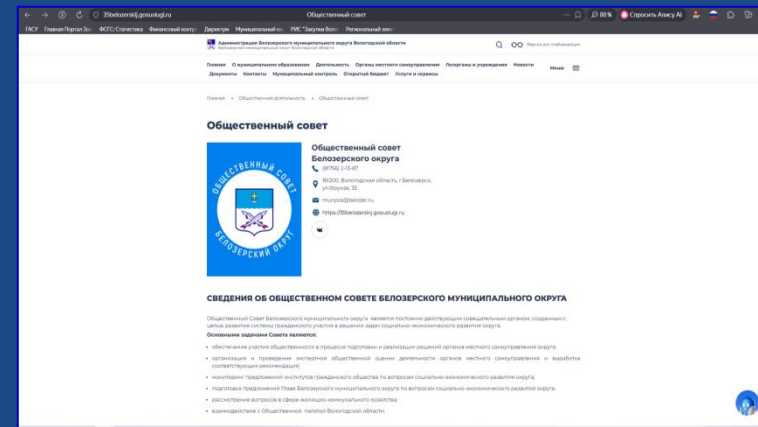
35belozerskij.gosuslugi.ru
Общественный совет
88%
Спросить Алису AI
ГАСУ Главная Портал Зо... ФСГС: Статистика Финансовый контр... Директум Муниципальный ок... РИС "Закупки Волог... Региональный элек...

Администрация Белозерского муниципального округа Вологодской области
Версия для слабовидящих

Главная О муниципальном образовании Деятельность Органы местного самоуправления Госорганы и учреждения Новости Документы Контакты Муниципальный контроль Открытый бюджет Услуги и сервисы
Меню

Главная » Общественная деятельность » Общественный совет

Общественный совет

ОБЩЕСТВЕННЫЙ СОВЕТ БЕЛОЗЕРСКИЙ ОКРУГ

Общественный совет Белозерского округа
(81756) 2-13-87
161200, Вологодская область, г. Белозерск, ул.Фрунзе, 35
munpos@belozer.ru
https://35belozerskij.gosuslugi.ru

СВЕДЕНИЯ ОБ ОБЩЕСТВЕННОМ СОВЕТЕ БЕЛОЗЕРСКОГО МУНИЦИПАЛЬНОГО ОКРУГА

Общественный Совет Белозерского муниципального округа является постоянно действующим совещательным органом, созданным с целью развития системы гражданского участия в решении задач социально-экономического развития округа.
Основными задачами Совета являются:

обеспечение участия общественности в процессе подготовки и реализации решений органов местного самоуправления округа;
организация и проведение экспертной общественной оценки деятельности органов местного самоуправления и выработка соответствующих рекомендаций;
мониторинг предложений институтов гражданского общества по вопросам социально-экономического развития округа;
подготовка предложения Главе Белозерского муниципального округа по вопросам социально-экономического развития округа;
рассмотрение вопросов в сфере жилищно-коммунального хозяйства;
взаимодействие с Общественной палатой Вологодской области.